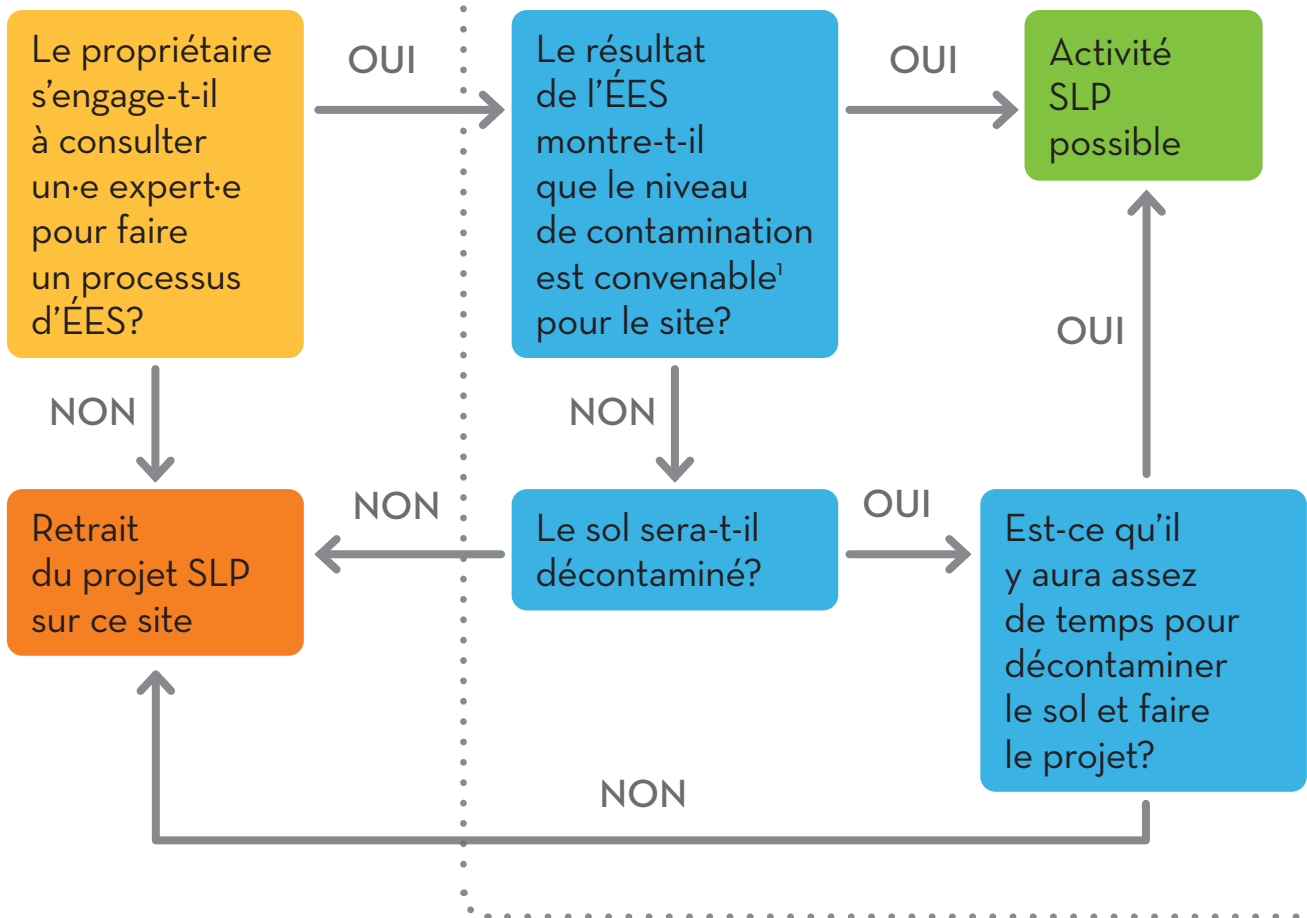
Le propriétaire s'engage-t-il à consulter un·e expert·e pour faire un processus d'ÉES?

OUI

Le résultat de l'ÉES montre-t-il que le niveau de contamination est convenable$^1$ pour le site?

OUI

Activité SLP possible

NON

NON

OUI

Retrait du projet SLP sur ce site

NON

Le sol sera-t-il décontaminé?

OUI

Est-ce qu'il y aura assez de temps pour décontaminer le sol et faire le projet?

NON